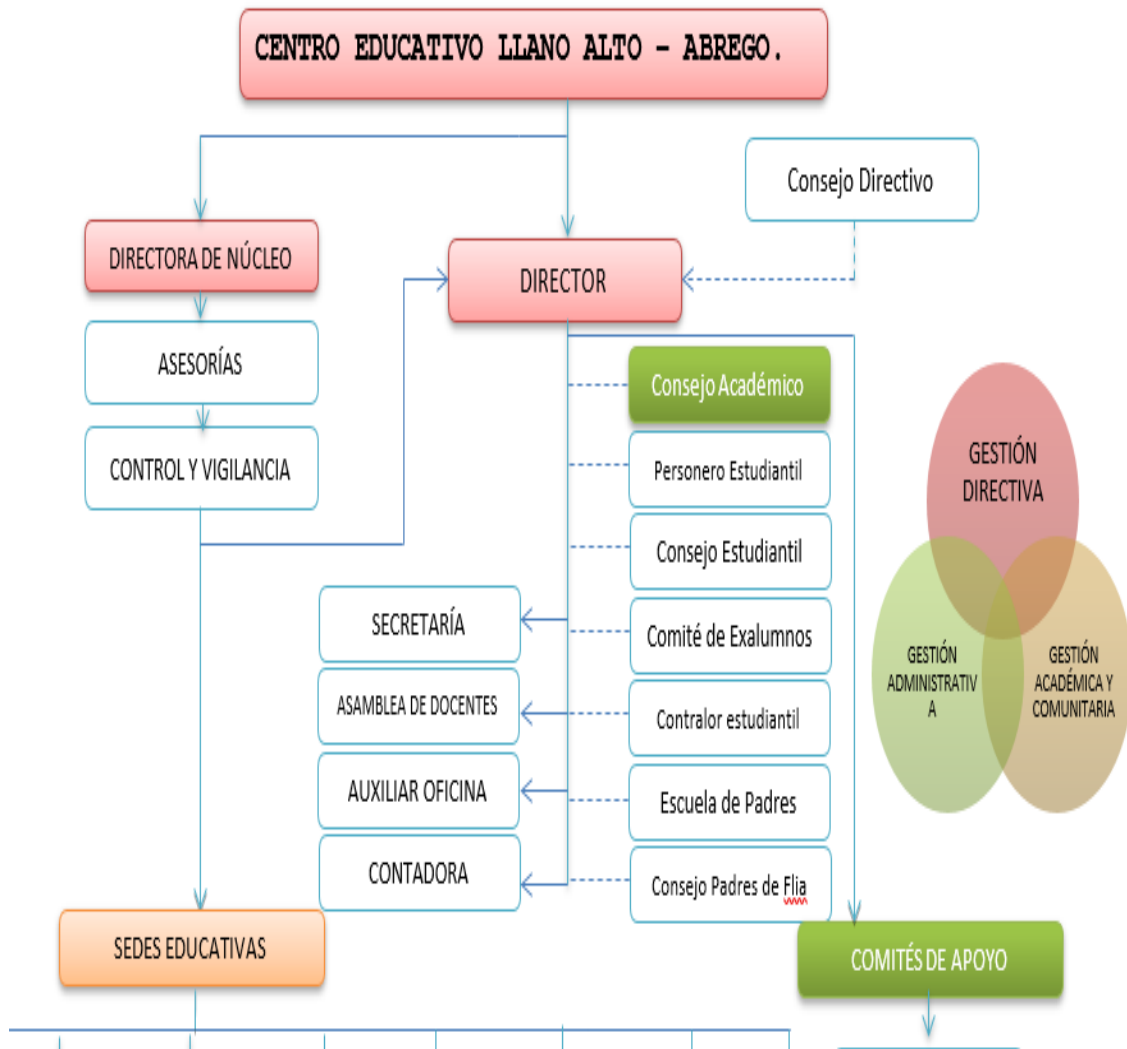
CENTRO EDUCATIVO LLANO ALTO - ABREGO.

Consejo Directivo

DIRECTORA DE NÚCLEO

DIRECTOR

ASESORÍAS

CONTROL Y VIGILANCIA

Consejo Académico

Personero Estudiantil

Consejo Estudiantil

Comité de Exalumnos

Contralor estudiantil

Escuela de Padres

Consejo Padres de Flia

SECRETARÍA

ASAMBLEA DE DOCENTES

AUXILIAR OFICINA

CONTADORA

GESTIÓN DIRECTIVA

GESTIÓN ADMINISTRATIV A

GESTIÓN ACADÉMICA Y COMUNITARIA

SEDES EDUCATIVAS

COMITÉS DE APOYO